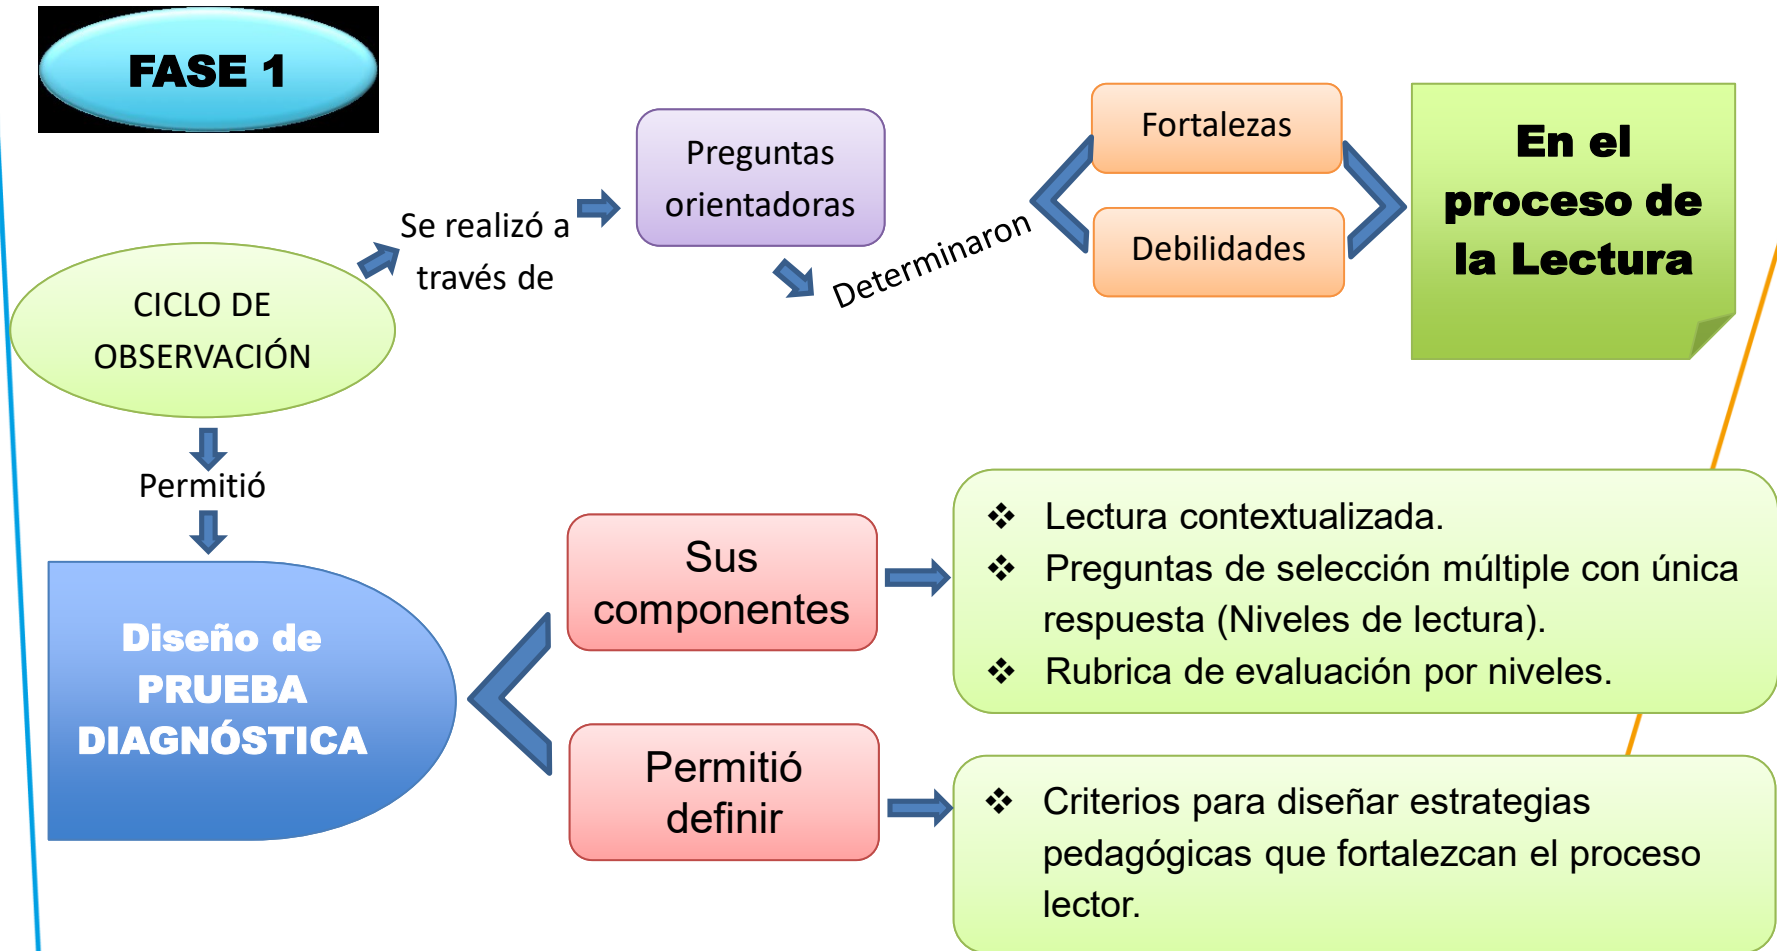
FASE 1

CICLO DE OBSERVACIÓN

Se realizó a través de

Preguntas orientadoras

Determinaron

Fortalezas

Debilidades

En el proceso de la Lectura

Permitió

Diseño de PRUEBA DIAGNÓSTICA

Sus componentes

❖ Lectura contextualizada.
❖ Preguntas de selección múltiple con única respuesta (Niveles de lectura).
❖ Rubrica de evaluación por niveles.

Permitió definir

❖ Criterios para diseñar estrategias pedagógicas que fortalezcan el proceso lector.